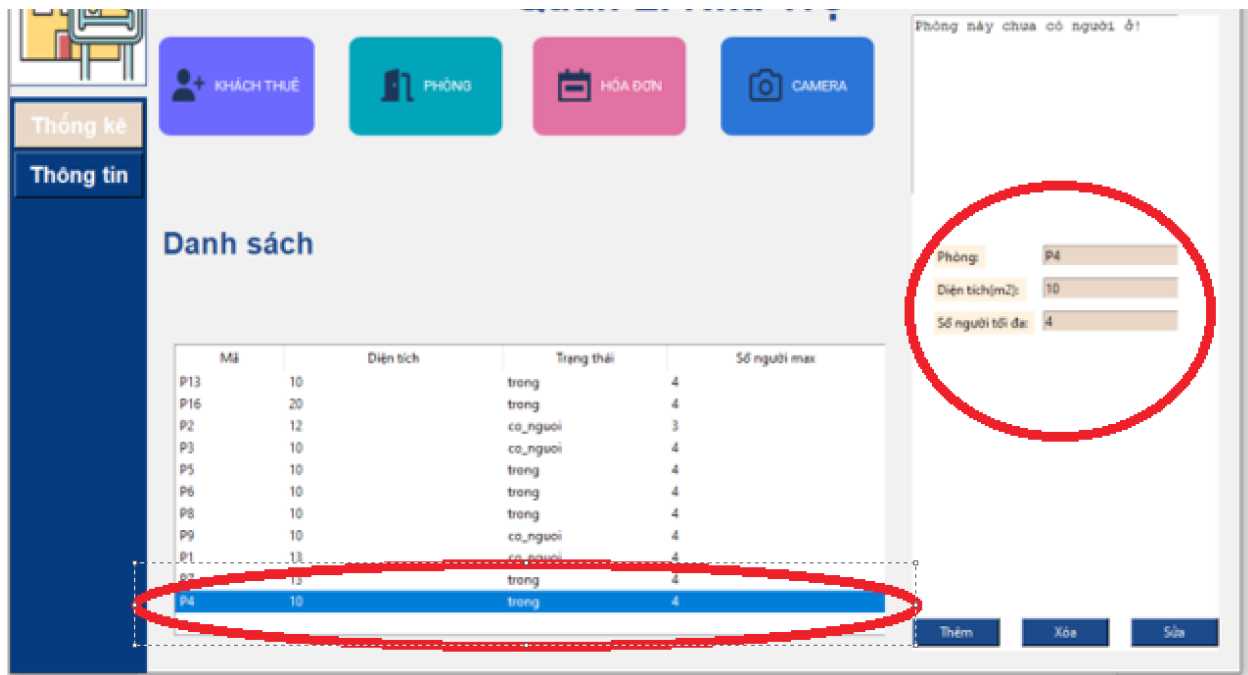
Quản Lí Nhà Trọ

KHÁCH THUÊ

PHÒNG

HÓA ĐƠN

CAMERA

Thống kê

Thông tin

Danh sách

| Mã | Diện tích | Trạng thái | Số người max |
|---|---|---|---|
| P13 | 10 | trong | 4 |
| P16 | 20 | trong | 4 |
| P2 | 12 | co_nguoi | 3 |
| P3 | 10 | co_nguoi | 4 |
| P5 | 10 | trong | 4 |
| P6 | 10 | trong | 4 |
| P8 | 10 | trong | 4 |
| P9 | 10 | co_nguoi | 4 |
| P1 | 13 | co_nguoi | 4 |
| P7 | 13 | trong | 4 |
| P4 | 10 | trong | 4 |

Phòng này chưa có người ở!

Phòng: P4

Diện tích(m2): 10

Số người tối đa: 4

Thêm

Xóa

Sửa